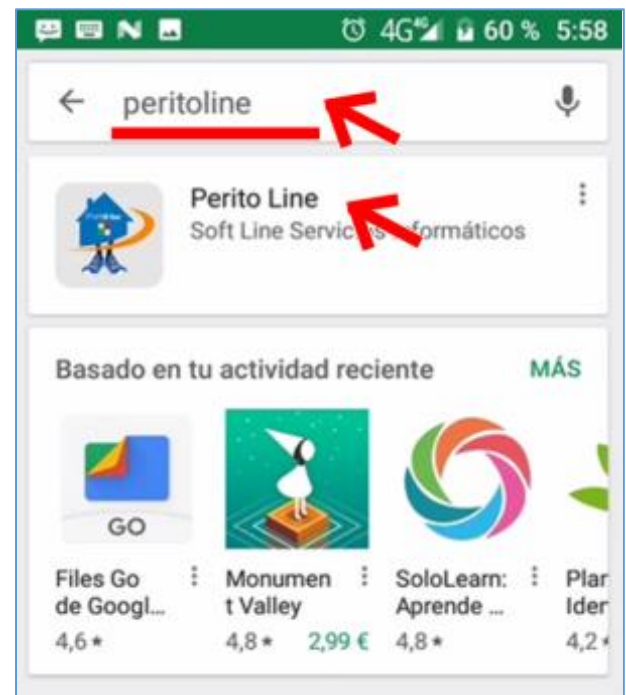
4G 60 % 5:58

peritoline

Perito Line
Soft Line Servic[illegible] formáticos

Basado en tu actividad reciente MÁS

GO

Files Go de Googl...
4,6 ★

Monumen t Valley
4,8 ★ 2,99 €

SoloLearn: Aprende ...
4,8 ★

Plar Iden
4,2 ★